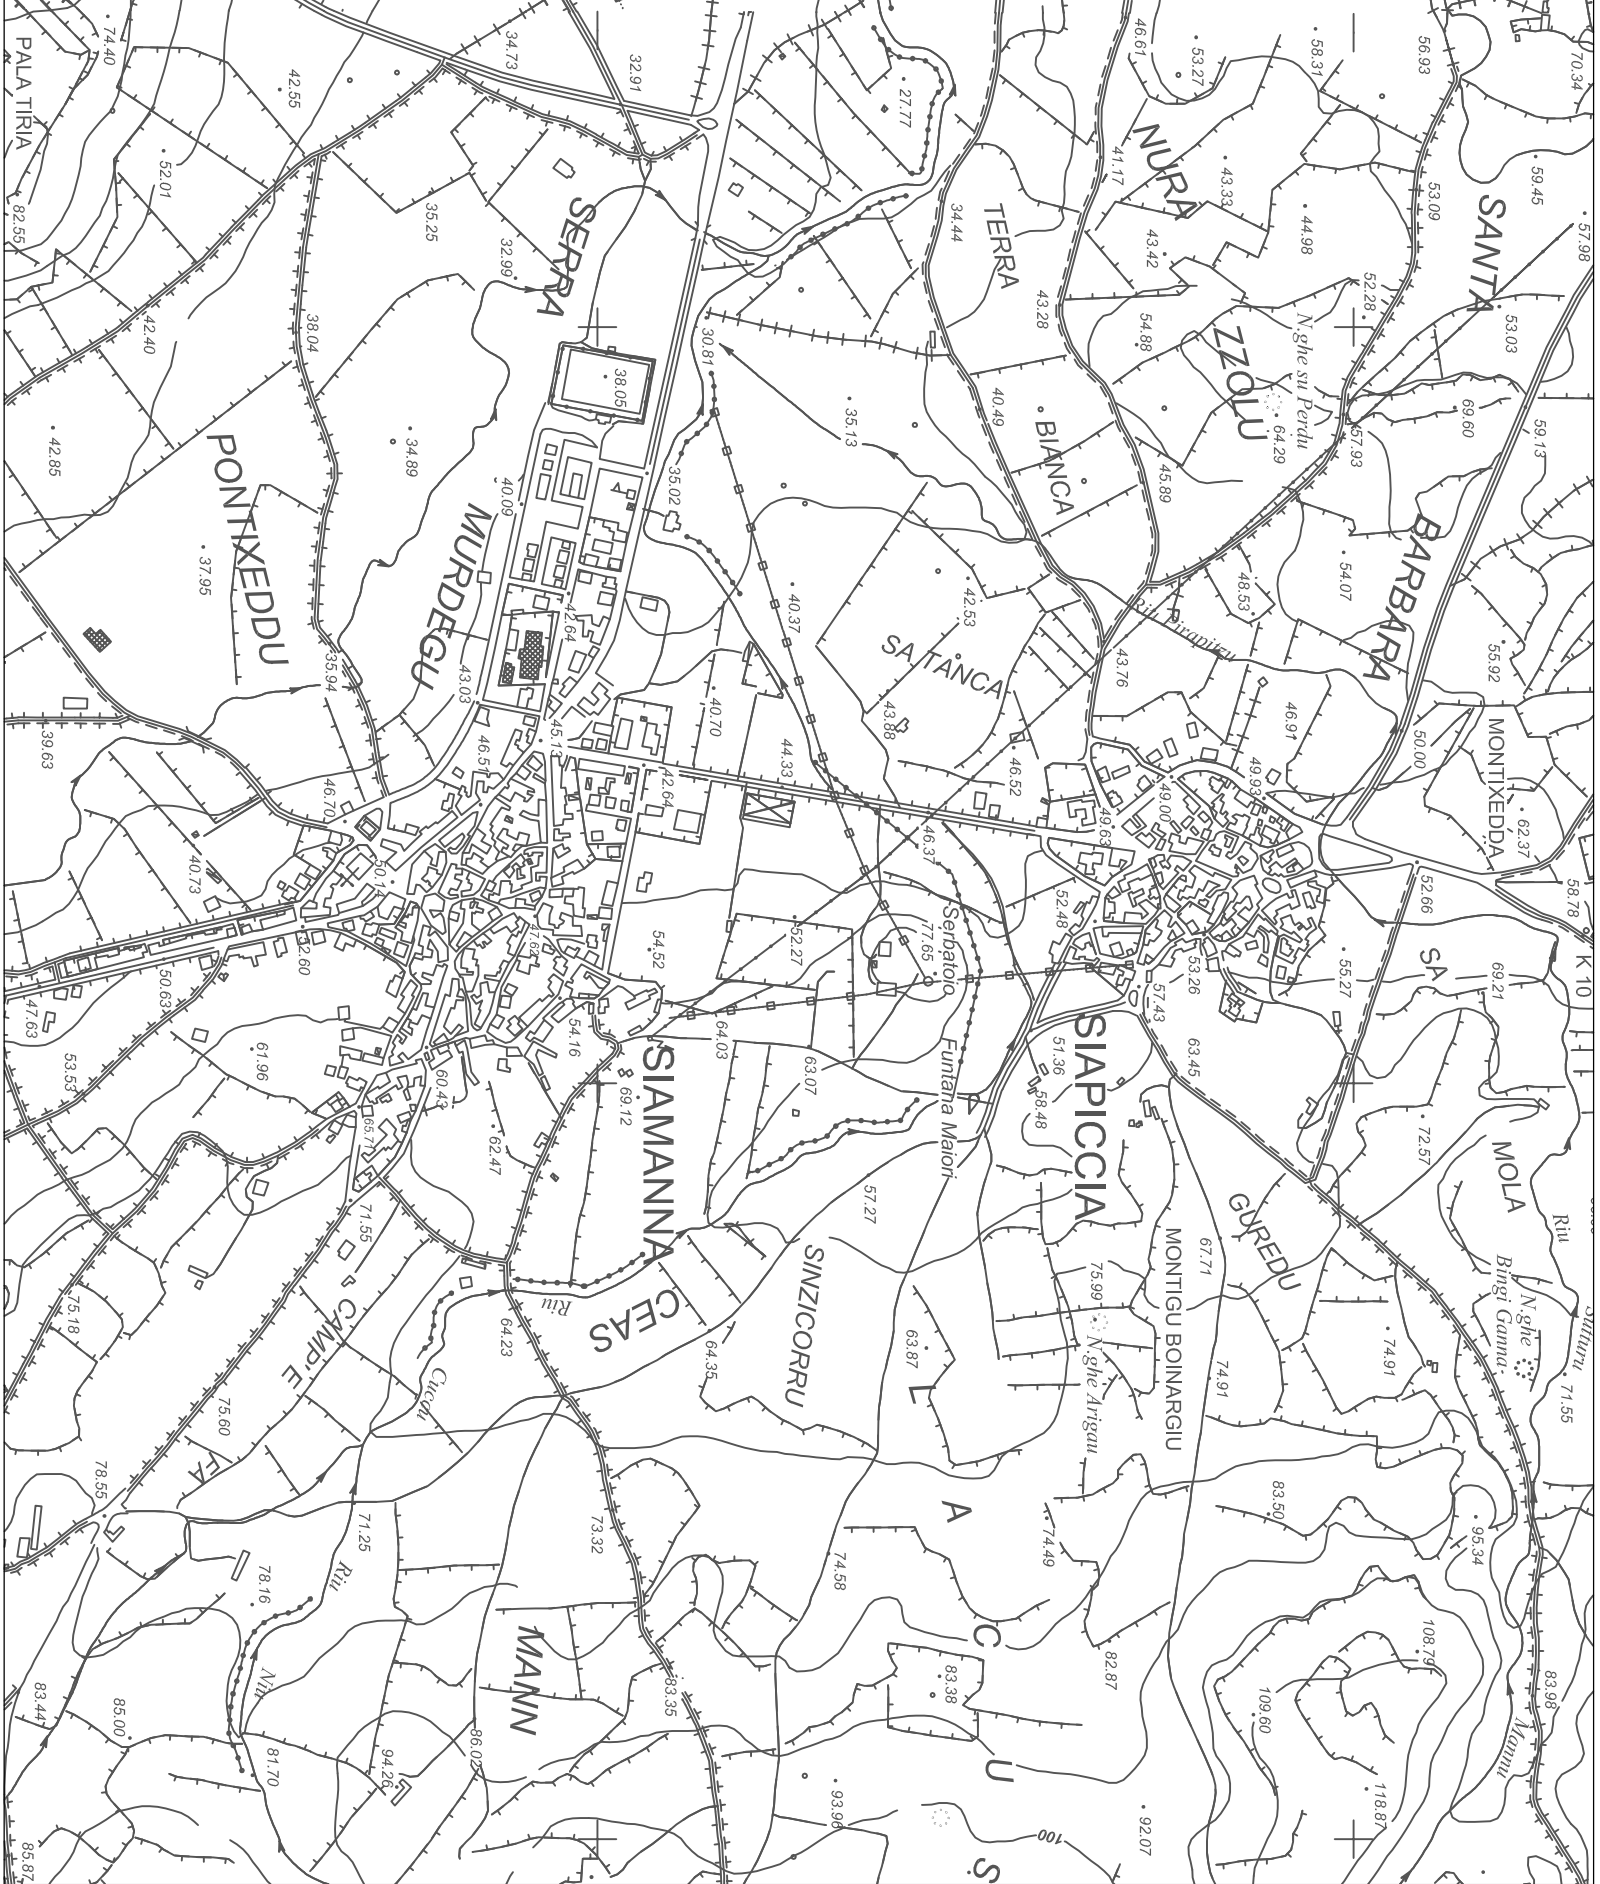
PALA TIRIA
74.40
82.55
42.55
52.01
34.73
32.91
27.77
46.61
53.27
58.31
56.93
70.34
SERRA
35.25
32.99
NURA
41.17
43.33
44.98
53.09
59.45
SANTA
57.98
TERRA
34.44
43.42
ZZOLU
52.28
42.40
38.04
38.05
30.81
43.28
54.88
N.ghe su Perdu
53.03
PONTIXEDDU
34.89
35.13
40.49
BIANCA
64.29
57.93
69.60
59.13
42.85
MURDEGU
40.09
35.02
45.89
BARBARA
37.95
42.64
40.37
42.53
48.53
54.07
SA TANCA
Riu Piraniteu
43.03
43.76
55.92
35.94
40.70
43.88
46.91
MONTIXEDDA
39.63
46.51
45.13
42.64
44.33
46.52
49.93
50.00
46.70
49.00
49.63
62.37
40.73
50.14
46.37
52.66
58.78
52.48
Serbatoio
77.65
52.60
77.65
54.52
52.27
SA
69.21
K 10
47.63
50.63
53.26
55.27
57.43
54.16
64.03
SIAPICCIA
53.53
61.96
60.43
69.12
63.07
Funtana Maiori
51.36
63.45
SIAMANNA
58.48
65.71
62.47
72.57
MOLA
57.27
GUREDU
71.55
Riu
CEAS
SINZICORRU
75.99
MONTIGU BOINARGIU
67.71
Riu
N.ghe
Bingi Gannas
Sutturu
75.18
CAMP' E
Riu
64.23
64.35
63.87
N.ghe Arigau
74.91
74.91
71.55
Cuccu
75.60
L
78.55
FA
A
83.50
71.25
73.32
74.49
95.34
78.16
74.58
Riu
C
108.79
82.87
MANN
83.38
83.98
83.35
109.60
Mannu
83.44
85.00
81.70
94.26
86.02
U
118.87
93.96
100
92.07
85.87
S